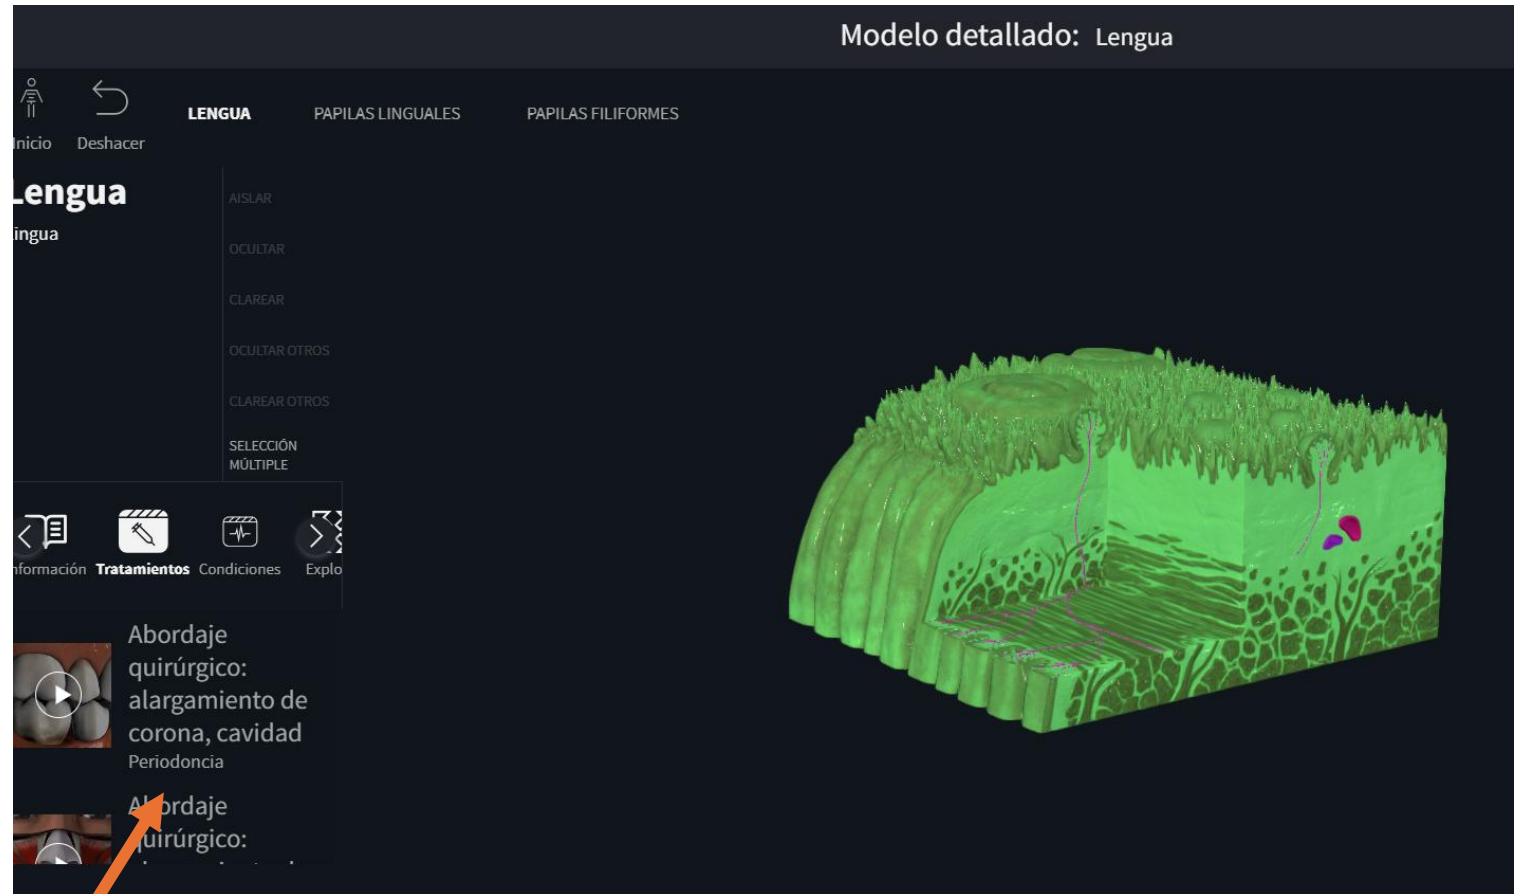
Modelo detallado: Lengua

Inicio Deshacer

LENGUA PAPILAS LINGUALES PAPILAS FILIFORMES

Lengua
ingua

AISLAR
OCULTAR
CLAREAR
OCULTAR OTROS
CLAREAR OTROS
SELECCIÓN MÚLTIPLE

nformación Tratamientos Condiciones Explo

Abordaje quirúrgico: alargamiento de corona, cavidad
Periodoncia

Abordaje quirúrgico:
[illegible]